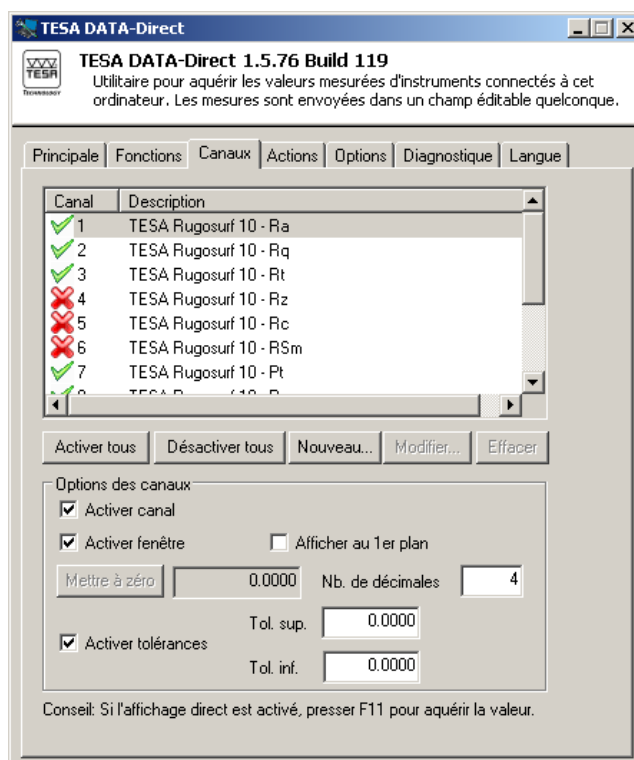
TESA DATA-Direct

TESA TECHNOLOGY

TESA DATA-Direct 1.5.76 Build 119

Utilitaire pour aquérir les valeurs mesurées d'instruments connectés à cet ordinateur. Les mesures sont envoyées dans un champ éditable quelconque.

Principale | Fonctions | Canaux | Actions | Options | Diagnostique | Langue

| Canal | Description |
|---|---|
| 1 | TESA Rugosurf 10 - Ra |
| 2 | TESA Rugosurf 10 - Rq |
| 3 | TESA Rugosurf 10 - Rt |
| 4 | TESA Rugosurf 10 - Rz |
| 5 | TESA Rugosurf 10 - Rc |
| 6 | TESA Rugosurf 10 - RSm |
| 7 | TESA Rugosurf 10 - Pt |
| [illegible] | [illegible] |

Activer tous | Désactiver tous | Nouveau... | Modifier... | Effacer

Options des canaux

Activer canal

Activer fenêtre

Afficher au 1er plan

Mettre à zéro

0.0000

Nb. de décimales

4

Tol. sup.

0.0000

Activer tolérances

Tol. inf.

0.0000

Conseil: Si l'affichage direct est activé, presser F11 pour aquérir la valeur.